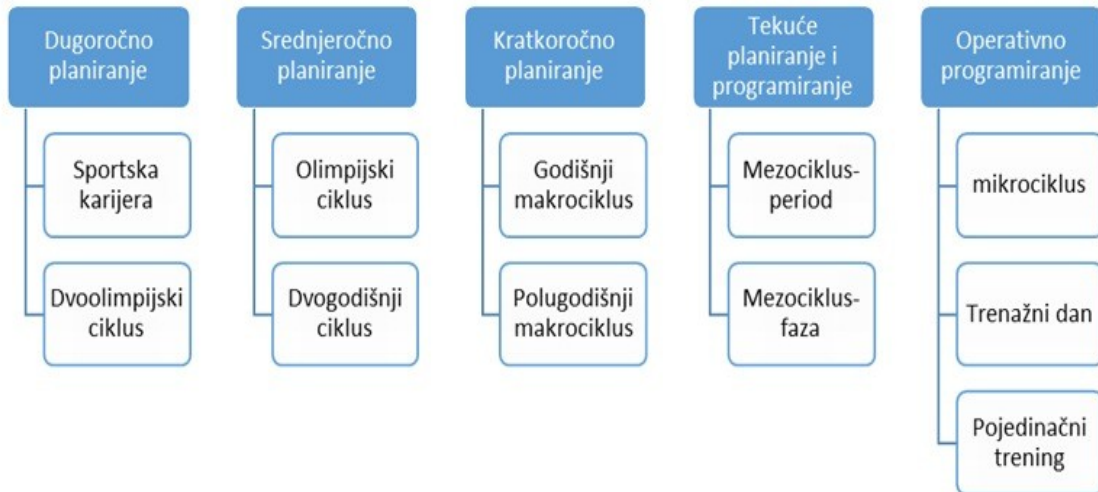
Dugoročno planiranje

Sportska karijera

Dvoolimpijski ciklus

Srednjeročno planiranje

Olimpijski ciklus

Dvogodišnji ciklus

Kratkoročno planiranje

Godišnji makrociklus

Polugodišnji makrociklus

Tekuće planiranje i programiranje

Mezociklus-period

Mezociklus-faza

Operativno programiranje

mikrociklus

Trenažni dan

Pojedinačni trening